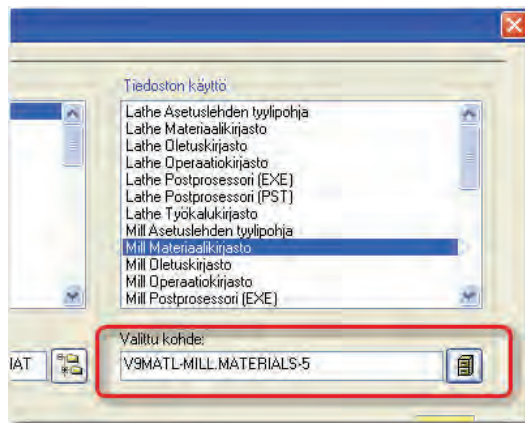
Tiedoston käyttö

Lathe Asetuslehden tyylipohja
Lathe Materiaalikirjasto
Lathe Oletuskirjasto
Lathe Operaatiokirjasto
Lathe Postprosessori (EXE)
Lathe Postprosessori (PST)
Lathe Työkalukirjasto
Mill Asetuslehden tyylipohja
Mill Materiaalikirjasto
Mill Oletuskirjasto
Mill Operaatiokirjasto
Mill Postprosessori (EXE)

IAT

Valittu kohde:
V9MATL-MILL.MATERIALS-5